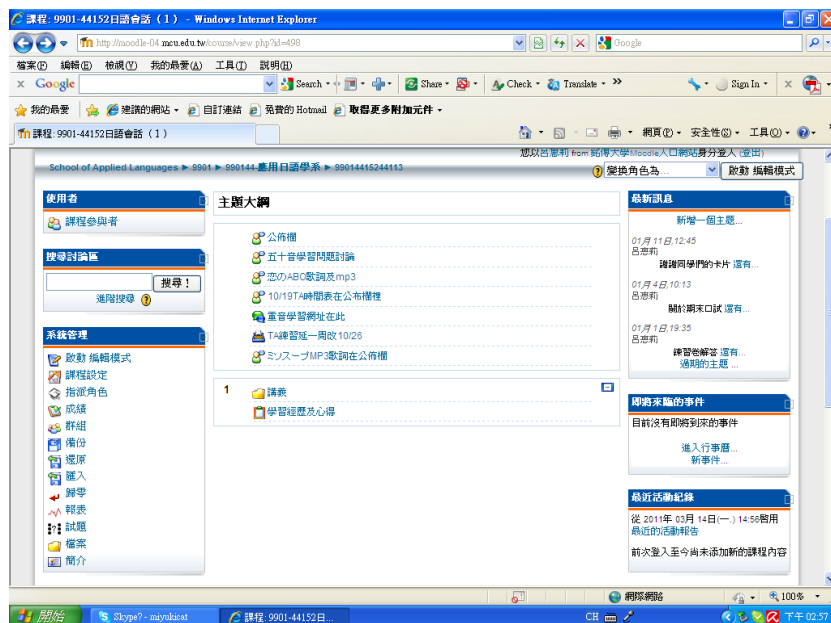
課程: 9901-44152日語會話（1） - Windows Internet Explorer

http://moodle-04.mcu.edu.tw/course/view.php?id=498

Google

檔案(F) 編輯(E) 檢視(V) 我的最愛(A) 工具(T) 說明(H)

Google

Search

Share

Check

Translate

Sign In

我的最愛

建議的網站

自訂連結

免費的 Hotmail

取得更多附加元件

課程: 9901-44152日語會話（1）

網頁(P) 安全性(S) 工具(O)

您以呂思莉 from 銘傳大學Moodle入口網站身分登入 (登出)

School of Applied Languages ► 9901 ► 990144-應用日語學系 ► 99014415244113

變換角色為...

啟動 編輯模式

使用者

課程參與者

搜尋討論區

搜尋！

進階搜尋

系統管理

啟動 編輯模式

課程設定

指派角色

成績

群組

備份

還原

匯入

歸零

報表

試題

檔案

簡介

主題大綱

公佈欄

五十音學習問題討論

恋のABC歌詞及mp3

10/19TA時間表在公布欄裡

重音學習網址在此

TA練習延一周改10/26

ミソスープMP3歌詞在公佈欄

1

講義

學習經歷及心得

最新訊息

新增一個主題...

01月 11日, 12:45

呂思莉

謝謝同學們的卡片 還有...

01月 4日, 10:13

呂思莉

關於期末口試 還有...

01月 1日, 19:35

呂思莉

練習卷解答 還有...

過期的主題 ...

即將來臨的事件

目前沒有即將到來的事件

進入行事曆...

新事件...

最近活動紀錄

從 2011年 03月 14日(一) 14:56開始

最近的活動報告

前次登入至今尚未添加新的課程內容

網際網路

100%

開始

Skype? - miyukicat

課程: 9901-44152日...

CH

下午 02:57